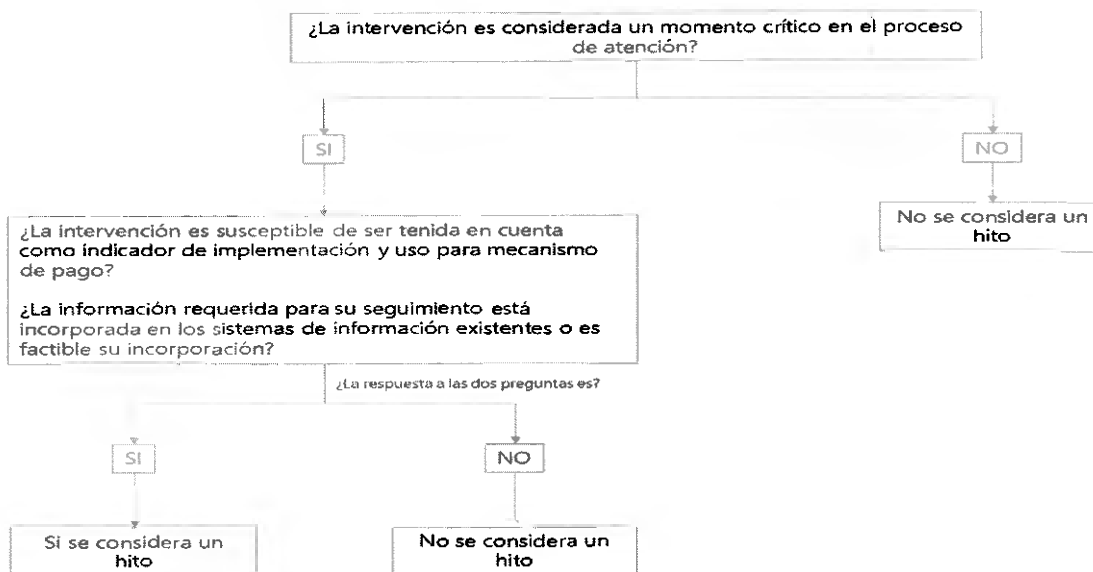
¿La intervención es considerada un momento crítico en el proceso de atención?

SI

NO

No se considera un hito

¿La intervención es susceptible de ser tenida en cuenta como indicador de implementación y uso para mecanismo de pago?

¿La información requerida para su seguimiento está incorporada en los sistemas de información existentes o es factible su incorporación?

¿La respuesta a las dos preguntas es?

SI

NO

Si se considera un hito

No se considera un hito